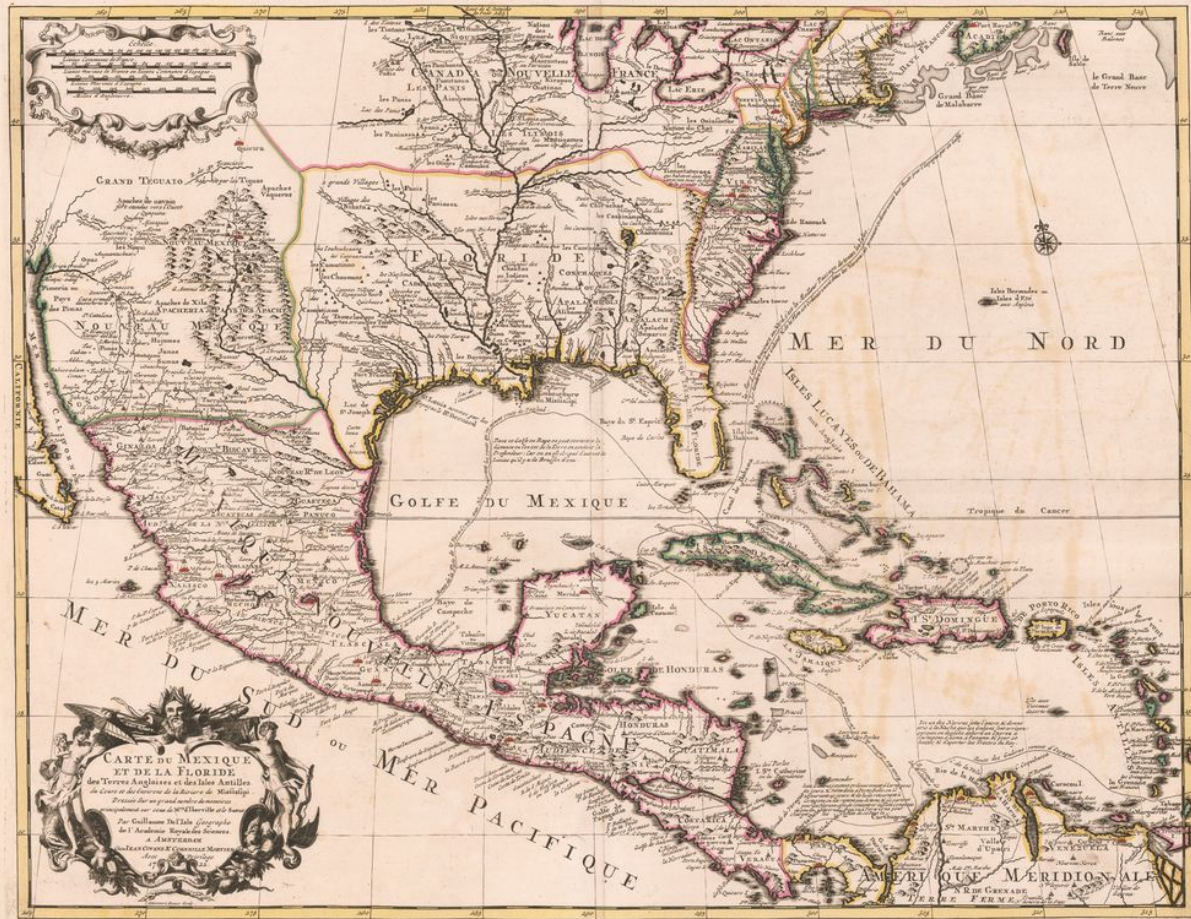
CARTE DU MEXIQUE
ET DE LA FLORIDE
des Terres Angloises et des Isles Antilles
du Cours et des Environs de la Riviere de Mississipi
Dressée sur un grand nombre de memoires
principalement sur ceux de M.r d'Iberville et le Sueur
Par Guillaume De l'Isle Geographe
de l'Academie Royale des Sciences
A AMSTERDAM
Chez JEAN COVENS ET CORNEILLE MORTIER
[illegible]

Echelle

MER DU NORD

GOLFE DU MEXIQUE

MER DU SUD OU MER PACIFIQUE

ISLES LUCAYES OU DE BAHAMA

Tropique du Cancer

CANADA OU NOUVELLE FRANCE

FLORIDE

NOUVEAU MEXIQUE

NOUVELLE ESPAGNE

AMERIQUE MERIDIONALE

TERRE FERME

GRAND TEGUAIO

APACHERIA

PAYS DES APACHES

ACADIE

Lac Erie

Lac Ontario

LES PANIS

LES ILLINOIS

CONCAQUES

APALACHE

YUCATAN

GOLFE DE HONDURAS

HONDURAS

GUATIMALA

AUDIENCE DE

COSTARICA

ISLE ST DOMINGUE

PORTO RICO

LA JAMAIQUE

NUEVA BISCAYE

NOUV. R.me DE LEON

PANUCO

GUAXTECA

MEXICO

TLASCALA

GUADALAXARA

CINALOA

St. MARTHE

VENEZUELA

N.R DE GRENADE

CALIFORNIE

MER DE CALIFORNIE

Isles Bermudes ou Isles d'Eté aux Anglois

Le Grand Banc de Terre Neuve

Grand Banc de Malabarre

Baye de St. Esprit

Baye de Campeche

Isle de Cuba

Baye de Carlos

Lac de St Joseph

Curacao I.